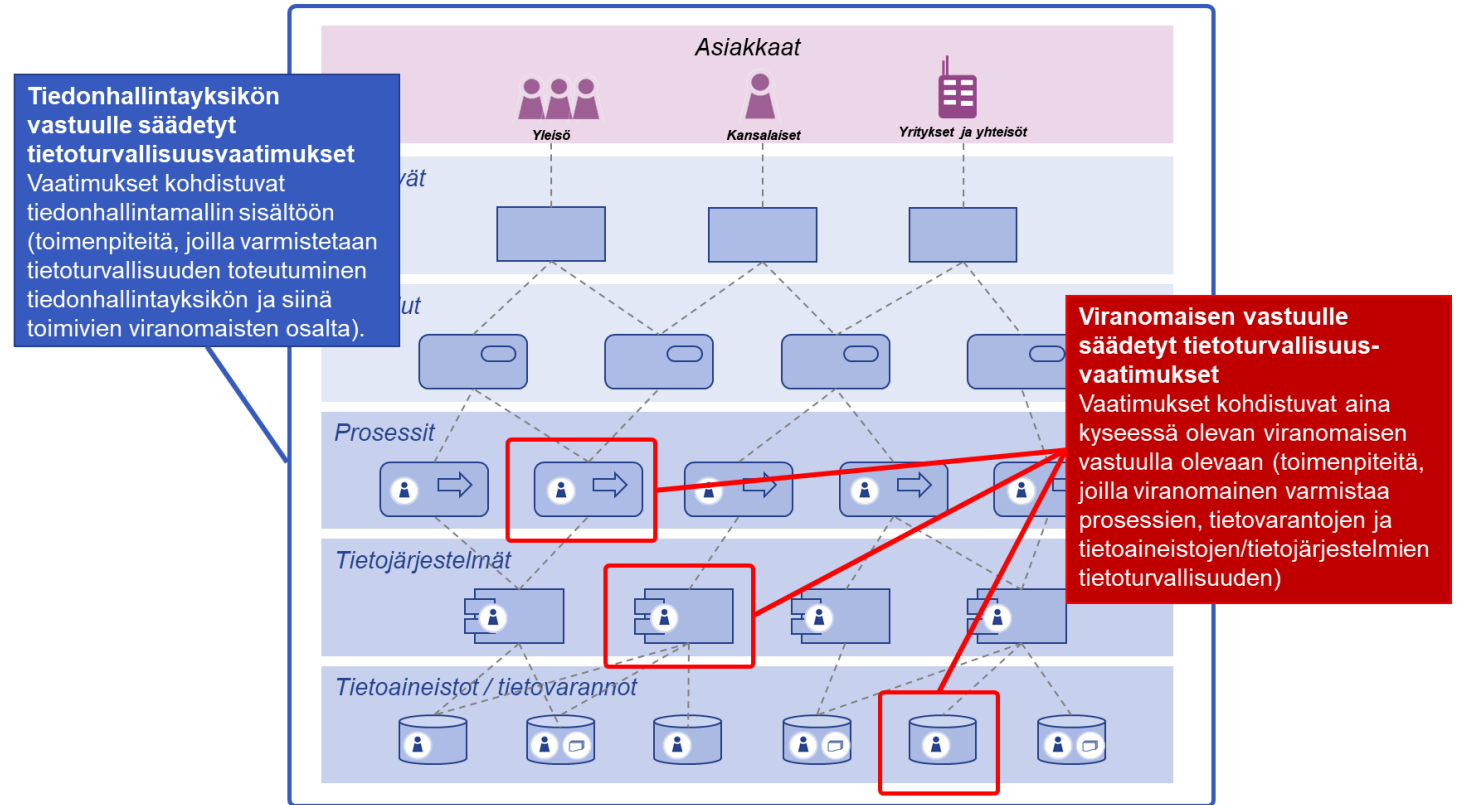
Asiakkaat

Yleisö

Kansalaiset

Yritykset ja yhteisöt

Tiedonhallintayksikön vastuulle säädetyt tietoturvallisuusvaatimukset
Vaatimukset kohdistuvat tiedonhallintamallin sisältöön (toimenpiteitä, joilla varmistetaan tietoturvallisuuden toteutuminen tiedonhallintayksikön ja siinä toimivien viranomaisten osalta).

vät

ut

Prosessit

Tietojärjestelmät

Tietoaineistot / tietovarannot

Viranomaisen vastuulle säädetyt tietoturvallisuusvaatimukset
Vaatimukset kohdistuvat aina kyseessä olevan viranomaisen vastuulla olevaan (toimenpiteitä, joilla viranomainen varmistaa prosessien, tietovarantojen ja tietoaineistojen/tietojärjestelmien tietoturvallisuuden)